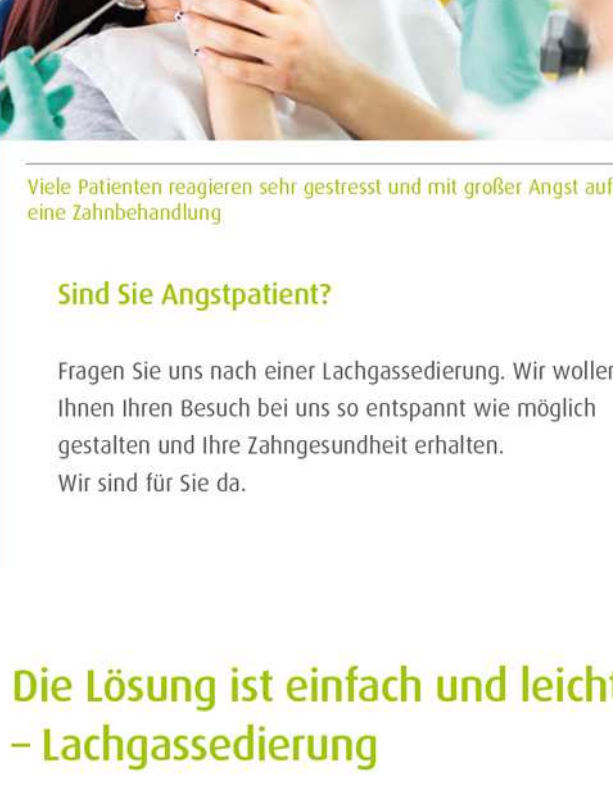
Viele Patienten reagieren sehr gestresst und mit großer Angst auf eine Zahnbehandlung

Sind Sie Angstpatient?

Fragen Sie uns nach einer Lachgassedierung. Wir wollen Ihnen Ihren Besuch bei uns so entspannt wie möglich gestalten und Ihre Zahngesundheit erhalten.
Wir sind für Sie da.

Die Lösung ist einfach und leicht – Lachgassedierung